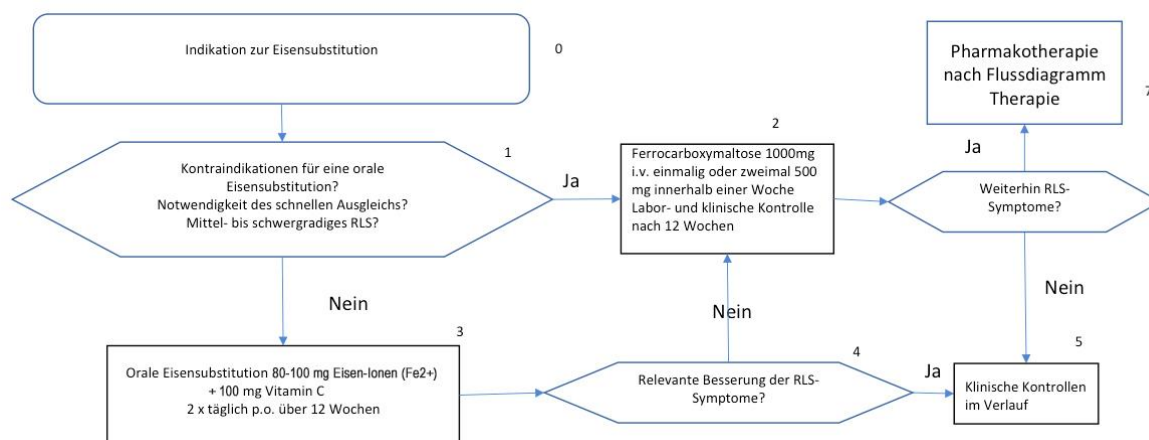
Indikation zur Eisensubstitution

0

Kontraindikationen für eine orale Eisensubstitution? Notwendigkeit des schnellen Ausgleichs? Mittel- bis schwergradiges RLS?

1

Ja

Ferrocarboxymaltose 1000mg i.v. einmalig oder zweimal 500 mg innerhalb einer Woche Labor- und klinische Kontrolle nach 12 Wochen

2

Pharmakotherapie nach Flussdiagramm Therapie

7

Ja

Weiterhin RLS-Symptome?

Nein

Nein

Nein

3

Orale Eisensubstitution 80-100 mg Eisen-Ionen (Fe2+) + 100 mg Vitamin C 2 x täglich p.o. über 12 Wochen

Relevante Besserung der RLS-Symptome?

4

Ja

Klinische Kontrollen im Verlauf

5